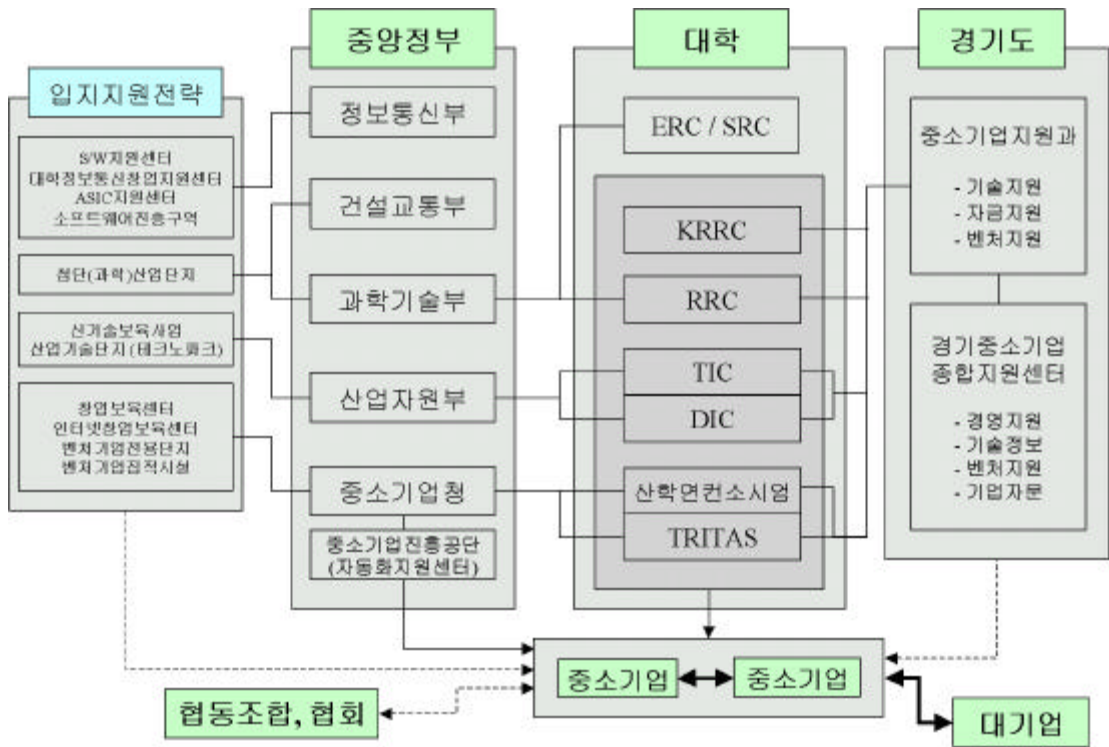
입지지원전략

S/W지원센터
대학정보통신창업지원센터
ASIC지원센터
소프트웨어진흥구역

첨단(과학)산업단지

신기술보육사업
산업기술단지(테크노파크)

창업보육센터
인터넷창업보육센터
벤처기업전용단지
벤처기업집적시설

중앙정부

정보통신부

건설교통부

과학기술부

산업자원부

중소기업청

중소기업진흥공단
(자동화지원센터)

대학

ERC / SRC

KRRC

RRC

TIC

DIC

산학연컨소시엄

TRITAS

경기도

중소기업지원과

- 기술지원
- 자금지원
- 벤처지원

경기중소기업
종합지원센터

- 경영지원
- 기술정보
- 벤처지원
- 기업자문

중소기업

중소기업

협동조합, 협회

대기업